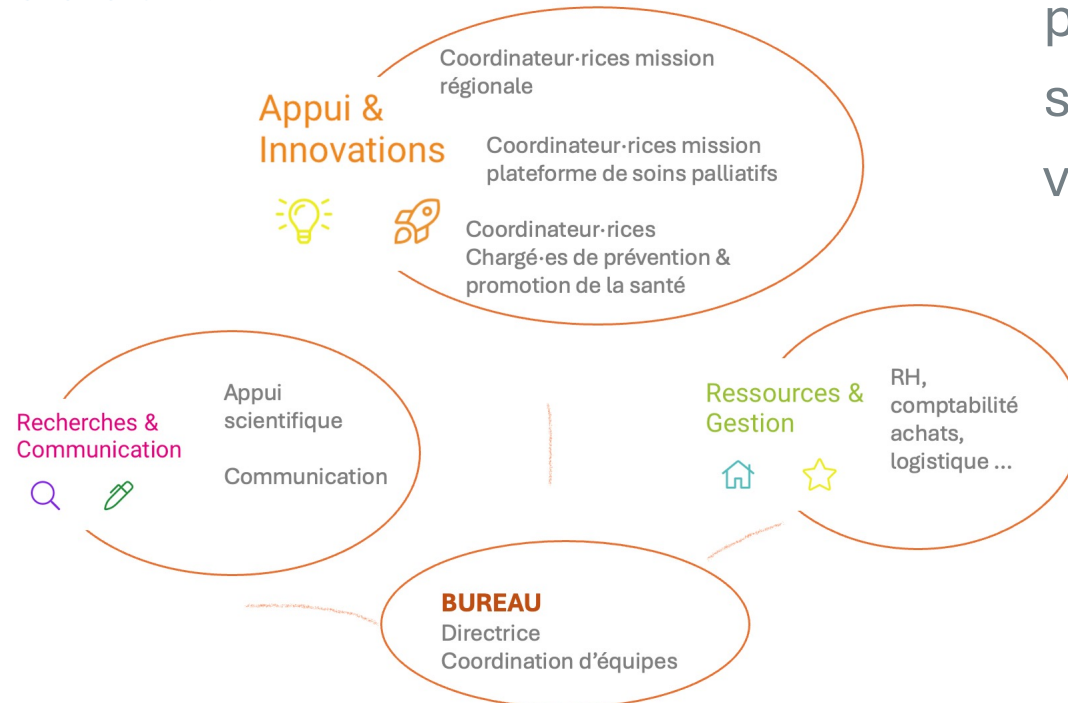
Appui & Innovations

Coordinateur·rices mission régionale

Coordinateur·rices mission plateforme de soins palliatifs

Coordinateur·rices
Chargé·es de prévention & promotion de la santé

p
s
v

Recherches & Communication

Appui scientifique

Communication

Ressources & Gestion

RH, comptabilité achats, logistique ...

BUREAU
Directrice
Coordination d'équipes